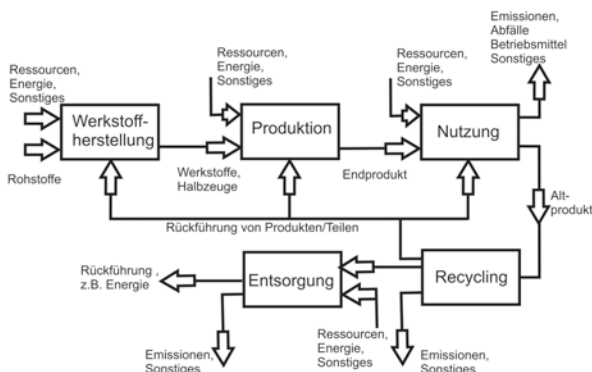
Emissionen, Abfälle Betriebsmittel Sonstiges

Ressourcen, Energie, Sonstiges

Ressourcen, Energie, Sonstiges

Ressourcen, Energie, Sonstiges

Werkstoffherstellung

Produktion

Nutzung

Rohstoffe

Werkstoffe, Halbzeuge

Endprodukt

Altprodukt

Rückführung von Produkten/Teilen

Rückführung , z.B. Energie

Entsorgung

Recycling

Ressourcen, Energie, Sonstiges

Emissionen, Sonstiges

Emissionen, Sonstiges